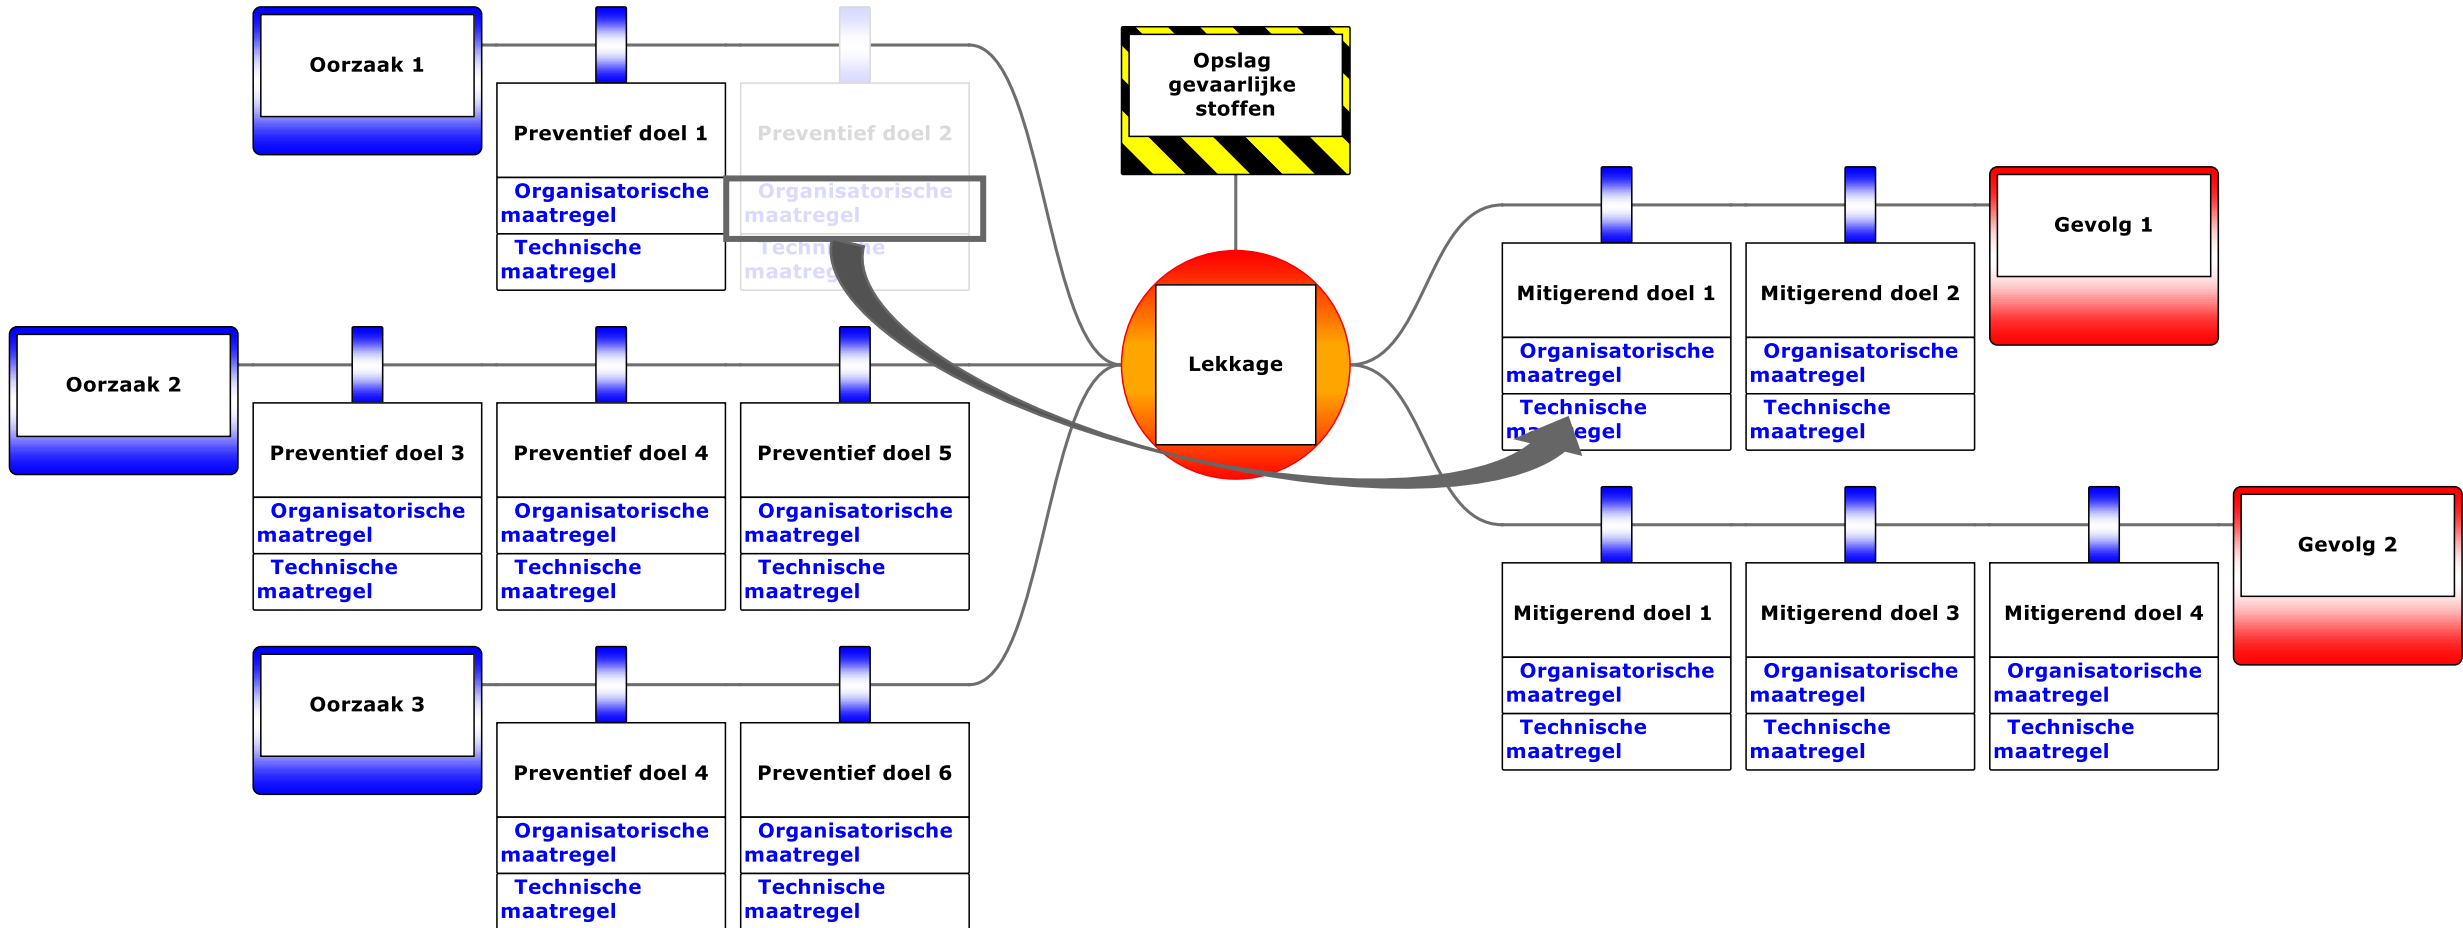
Oorzaak 1

Preventief doel 1
Organisatorische maatregel
Technische maatregel

Preventief doel 2
Organisatorische maatregel
Technische maatregel

Opslag gevaarlijke stoffen

Oorzaak 2

Preventief doel 3
Organisatorische maatregel
Technische maatregel

Preventief doel 4
Organisatorische maatregel
Technische maatregel

Preventief doel 5
Organisatorische maatregel
Technische maatregel

Oorzaak 3

Preventief doel 4
Organisatorische maatregel
Technische maatregel

Preventief doel 6
Organisatorische maatregel
Technische maatregel

Lekkage

Mitigerend doel 1
Organisatorische maatregel
Technische maatregel

Mitigerend doel 2
Organisatorische maatregel
Technische maatregel

Gevolg 1

Mitigerend doel 1
Organisatorische maatregel
Technische maatregel

Mitigerend doel 3
Organisatorische maatregel
Technische maatregel

Mitigerend doel 4
Organisatorische maatregel
Technische maatregel

Gevolg 2